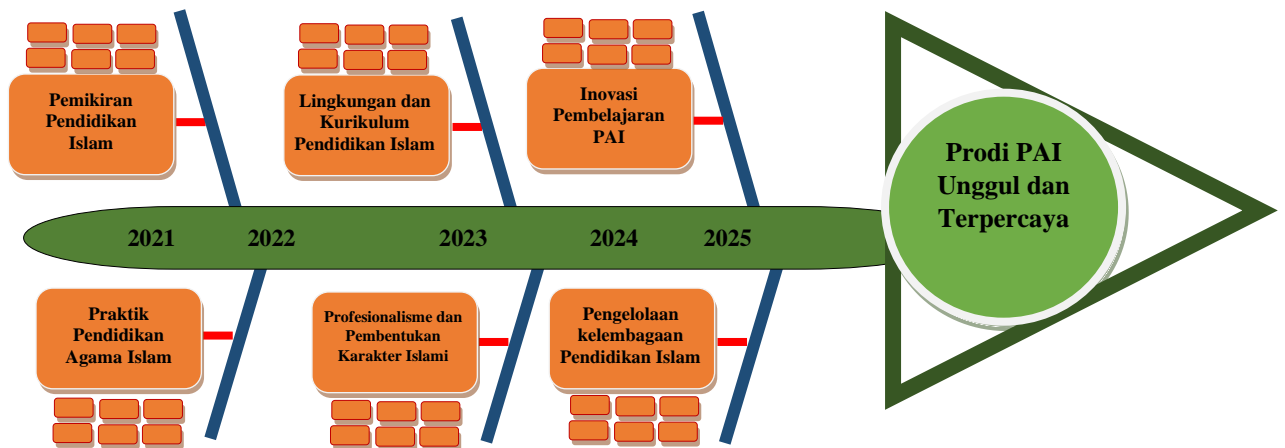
Pemikiran Pendidikan Islam

Lingkungan dan Kurikulum Pendidikan Islam

Inovasi Pembelajaran PAI

Prodi PAI Unggul dan Terpercaya

2021 2022 2023 2024 2025

Praktik Pendidikan Agama Islam

Profesionalisme dan Pembentukan Karakter Islami

Pengelolaan kelembagaan Pendidikan Islam